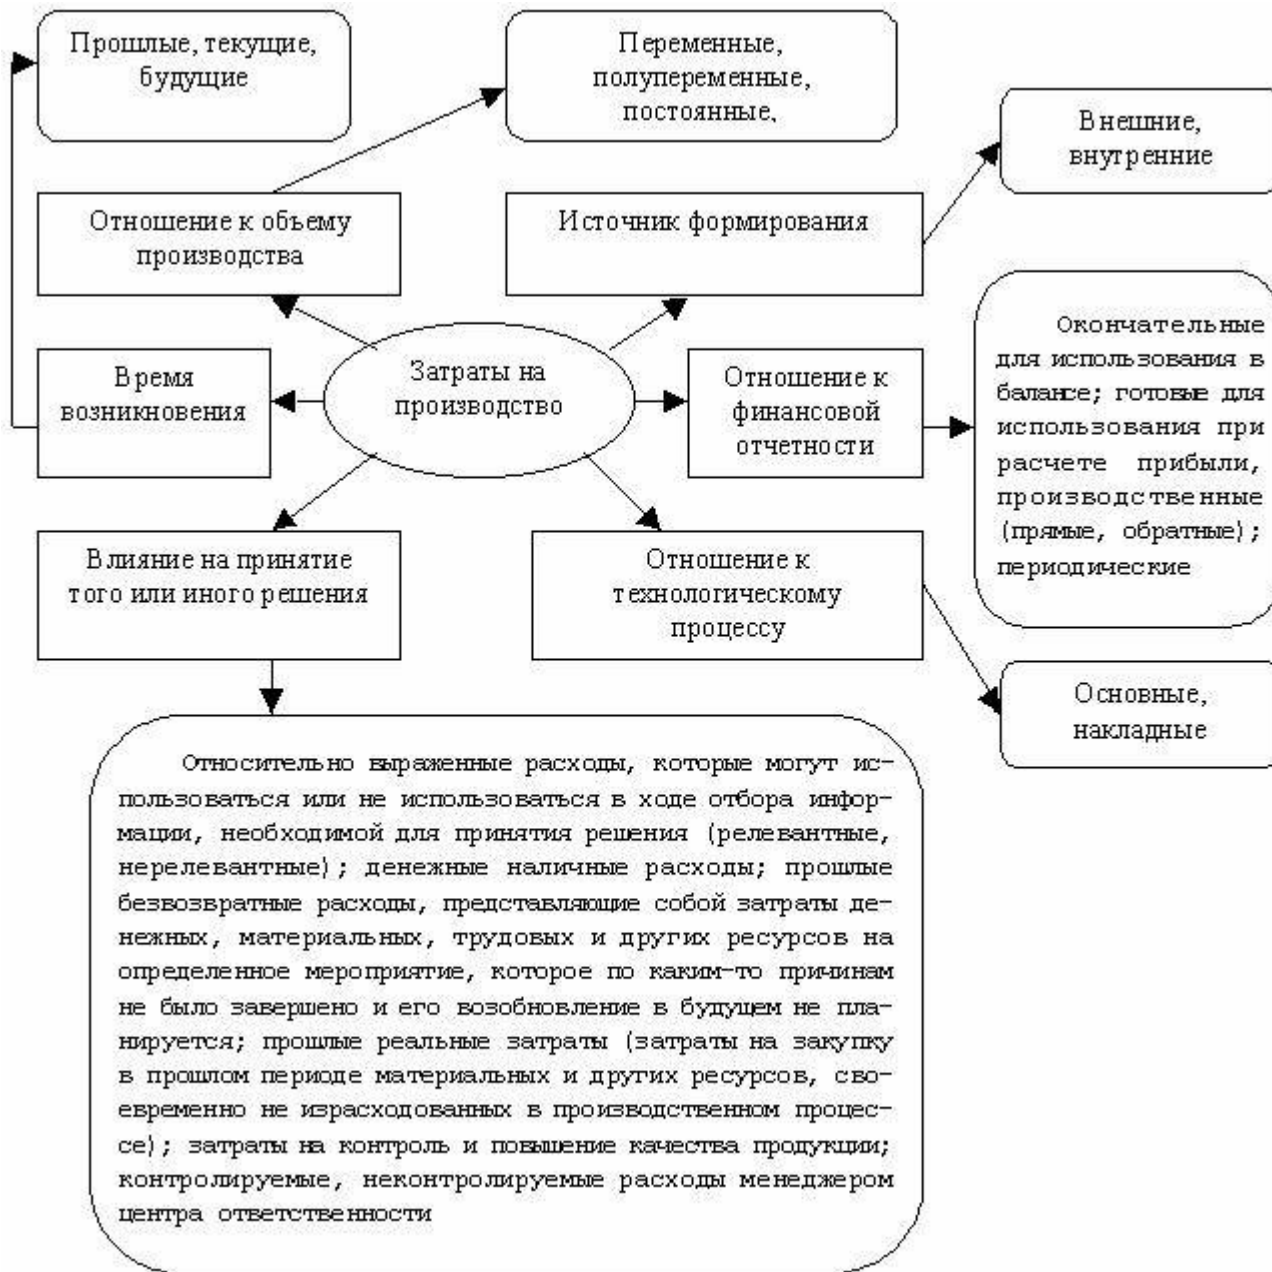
Прошлые, текущие, будущие

Переменные, полупеременные, постоянные.

Внешние, внутренние

Отношение к объему производства

Источник формирования

Окончательные для использования в балансе; готовые для использования при расчете прибыли, производственные (прямые, обратные); периодические

Время возникновения

Затраты на производство

Отношение к финансовой отчетности

Влияние на принятие того или иного решения

Отношение к технологическому процессу

Основные, накладные

Относительно выраженные расходы, которые могут использоваться или не использоваться в ходе отбора информации, необходимой для принятия решения (релевантные, нерелевантные); денежные наличные расходы; прошлые безвозвратные расходы, представляющие собой затраты денежных, материальных, трудовых и других ресурсов на определенное мероприятие, которое по каким-то причинам не было завершено и его возобновление в будущем не планируется; прошлые реальные затраты (затраты на закупку в прошлом периоде материальных и других ресурсов, своевременно не израсходованных в производственном процессе); затраты на контроль и повышение качества продукции; контролируемые, неконтролируемые расходы менеджером центра ответтственности